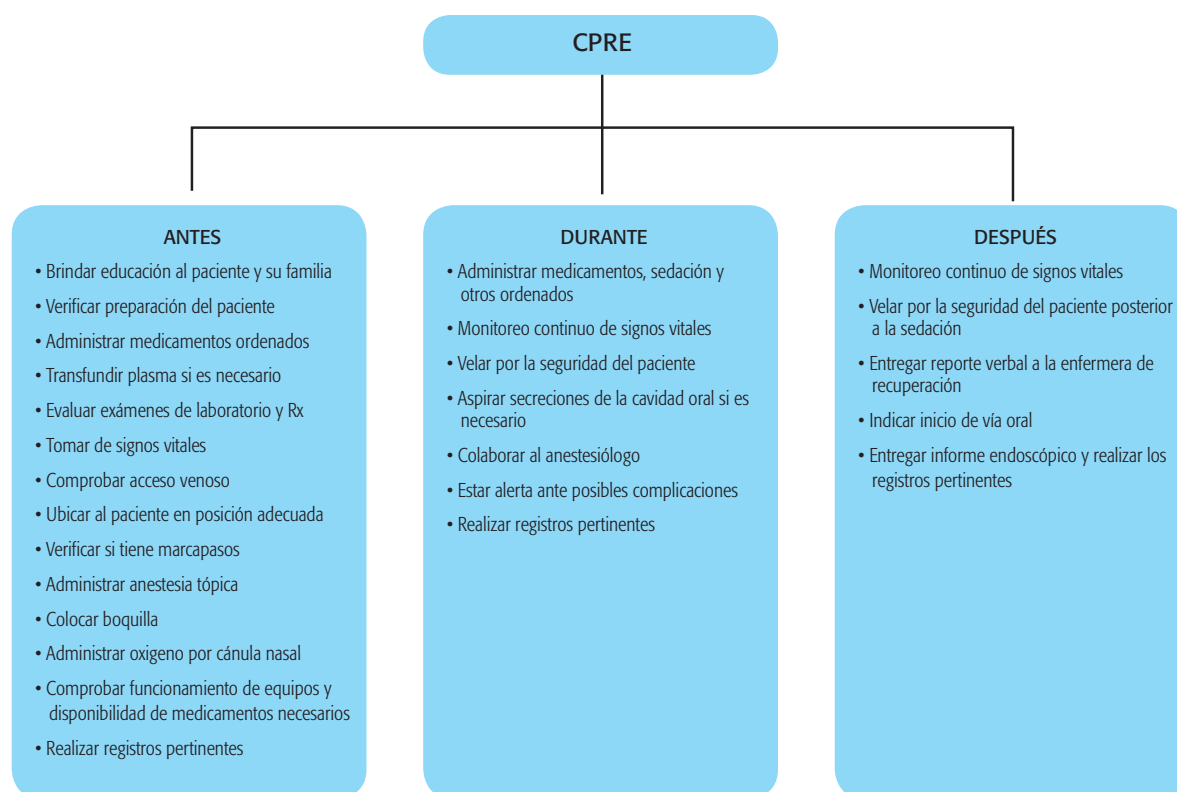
CPRE

ANTES
• Brindar educación al paciente y su familia
• Verificar preparación del paciente
• Administrar medicamentos ordenados
• Transfundir plasma si es necesario
• Evaluar exámenes de laboratorio y Rx
• Tomar de signos vitales
• Comprobar acceso venoso
• Ubicar al paciente en posición adecuada
• Verificar si tiene marcapasos
• Administrar anestesia tópica
• Colocar boquilla
• Administrar oxigeno por cánula nasal
• Comprobar funcionamiento de equipos y disponibilidad de medicamentos necesarios
• Realizar registros pertinentes

DURANTE
• Administrar medicamentos, sedación y otros ordenados
• Monitoreo continuo de signos vitales
• Velar por la seguridad del paciente
• Aspirar secreciones de la cavidad oral si es necesario
• Colaborar al anestesiólogo
• Estar alerta ante posibles complicaciones
• Realizar registros pertinentes

DESPUÉS
• Monitoreo continuo de signos vitales
• Velar por la seguridad del paciente posterior a la sedación
• Entregar reporte verbal a la enfermera de recuperación
• Indicar inicio de vía oral
• Entregar informe endoscópico y realizar los registros pertinentes